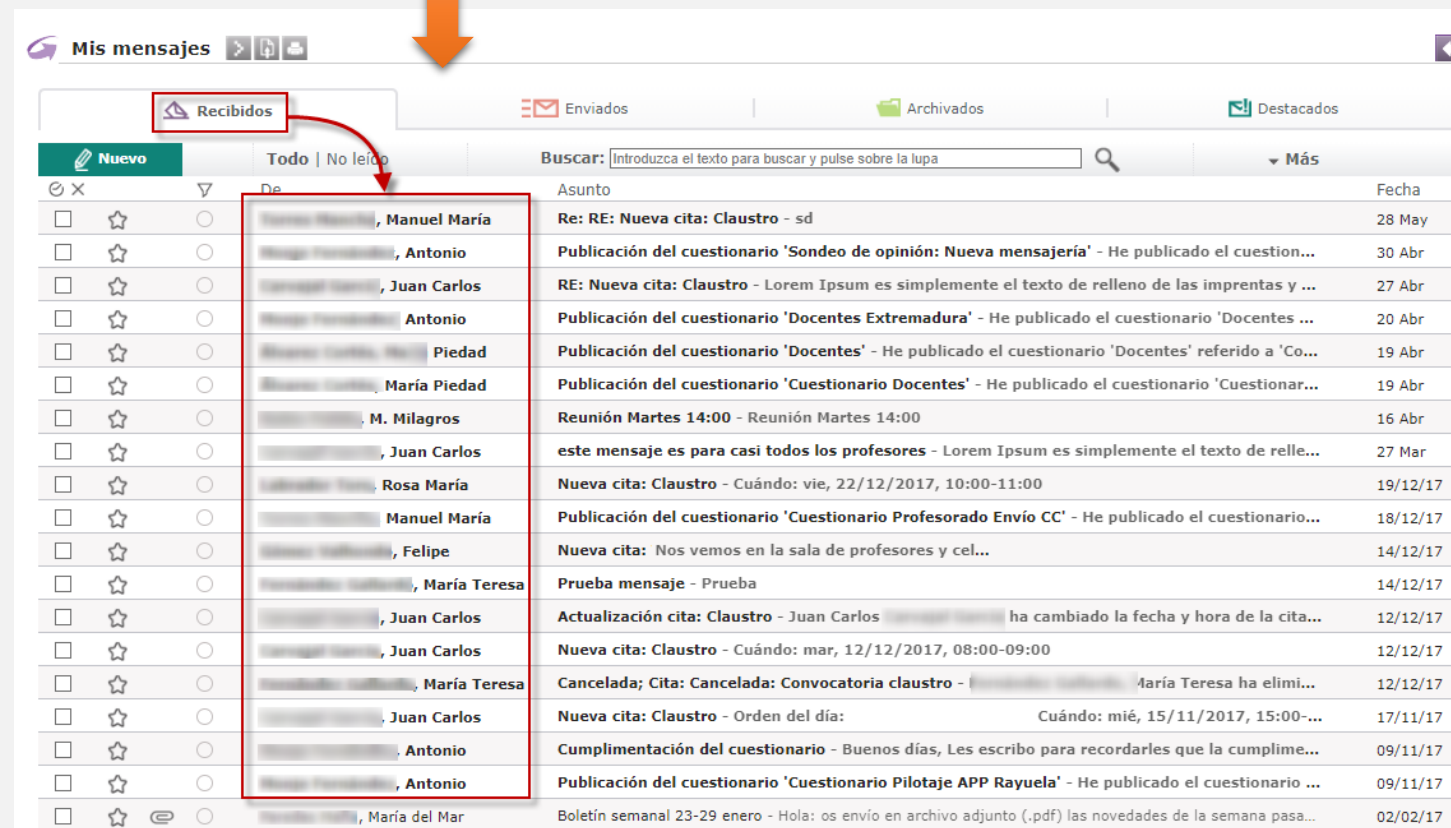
Mis mensajes

Recibidos | Enviados | Archivados | Destacados

Nuevo | Todo | No leído | Buscar: Introduzca el texto para buscar y pulse sobre la lupa | Más

| De | Asunto | Fecha |
|---|---|---|
| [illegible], Manuel María | Re: RE: Nueva cita: Claustro - sd | 28 May |
| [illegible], Antonio | Publicación del cuestionario 'Sondeo de opinión: Nueva mensajería' - He publicado el cuestion... | 30 Abr |
| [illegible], Juan Carlos | RE: Nueva cita: Claustro - Lorem Ipsum es simplemente el texto de relleno de las imprentas y ... | 27 Abr |
| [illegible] Antonio | Publicación del cuestionario 'Docentes Extremadura' - He publicado el cuestionario 'Docentes ... | 20 Abr |
| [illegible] Piedad | Publicación del cuestionario 'Docentes' - He publicado el cuestionario 'Docentes' referido a 'Co... | 19 Abr |
| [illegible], María Piedad | Publicación del cuestionario 'Cuestionario Docentes' - He publicado el cuestionario 'Cuestionar... | 19 Abr |
| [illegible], M. Milagros | Reunión Martes 14:00 - Reunión Martes 14:00 | 16 Abr |
| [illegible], Juan Carlos | este mensaje es para casi todos los profesores - Lorem Ipsum es simplemente el texto de relle... | 27 Mar |
| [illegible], Rosa María | Nueva cita: Claustro - Cuándo: vie, 22/12/2017, 10:00-11:00 | 19/12/17 |
| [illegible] Manuel María | Publicación del cuestionario 'Cuestionario Profesorado Envío CC' - He publicado el cuestionario... | 18/12/17 |
| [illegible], Felipe | Nueva cita: Nos vemos en la sala de profesores y cel... | 14/12/17 |
| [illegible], María Teresa | Prueba mensaje - Prueba | 14/12/17 |
| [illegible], Juan Carlos | Actualización cita: Claustro - Juan Carlos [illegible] ha cambiado la fecha y hora de la cita... | 12/12/17 |
| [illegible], Juan Carlos | Nueva cita: Claustro - Cuándo: mar, 12/12/2017, 08:00-09:00 | 12/12/17 |
| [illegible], María Teresa | Cancelada; Cita: Cancelada: Convocatoria claustro - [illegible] María Teresa ha elimi... | 12/12/17 |
| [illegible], Juan Carlos | Nueva cita: Claustro - Orden del día: Cuándo: mié, 15/11/2017, 15:00-... | 17/11/17 |
| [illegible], Antonio | Cumplimentación del cuestionario - Buenos días, Les escribo para recordarles que la cumplime... | 09/11/17 |
| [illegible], Antonio | Publicación del cuestionario 'Cuestionario Pilotaje APP Rayuela' - He publicado el cuestionario ... | 09/11/17 |
| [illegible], María del Mar | Boletín semanal 23-29 enero - Hola: os envío en archivo adjunto (.pdf) las novedades de la semana pasa... | 02/02/17 |